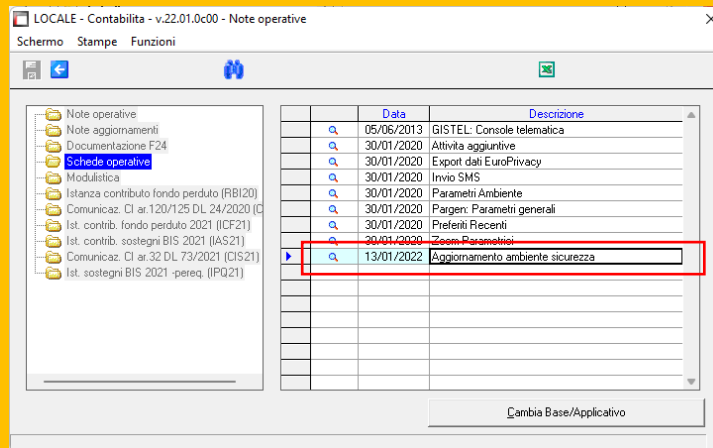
LOCALE - Contabilita - v.22.01.0c00 - Note operative

Schermo Stampe Funzioni

Note operative
Note aggiornamenti
Documentazione F24
Schede operative
Modulistica
Istanza contributo fondo perduto (RBI20)
Comunicaz. CI ar.120/125 DL 24/2020 (C
Ist. contrib. fondo perduto 2021 (ICF21)
Ist. contrib. sostegni BIS 2021 (IAS21)
Comunicaz. CI ar.32 DL 73/2021 (CIS21)
Ist. sostegni BIS 2021 -pereq. (IPQ21)

| | | Data | Descrizione |
|---|---|---|---|
| | | 05/06/2013 | GISTEL: Console telematica |
| | | 30/01/2020 | Attivita aggiuntive |
| | | 30/01/2020 | Export dati EuroPrivacy |
| | | 30/01/2020 | Invio SMS |
| | | 30/01/2020 | Parametri Ambiente |
| | | 30/01/2020 | Pargen: Parametri generali |
| | | 30/01/2020 | Preferiti Recenti |
| | | 30/01/2020 | Zoom Parametrici |
| | | 13/01/2022 | Aggiornamento ambiente sicurezza |

Cambia Base/Applicativo